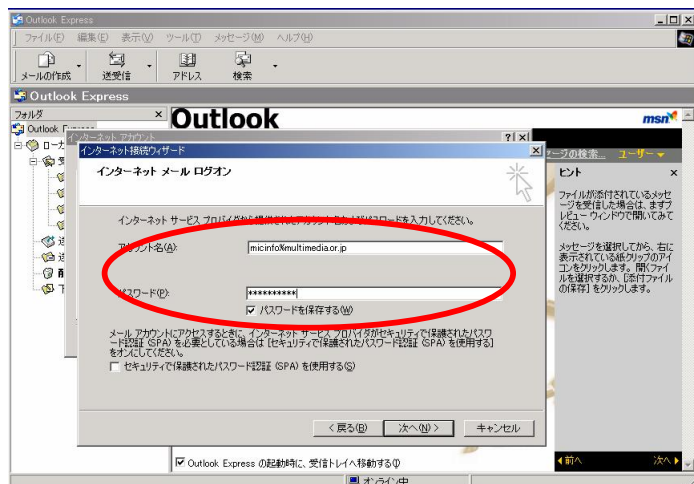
Outlook Express

ファイル(F) 編集(E) 表示(V) ツール(T) メッセージ(M) ヘルプ(H)

メールの作成 送受信 アドレス 検索

Outlook Express

フォルダ ×

Outlook Express

ローカ

Outlook

msn

インターネット アカウント ? ×

インターネット接続ウィザード ×

インターネット メール ログオン

インターネット サービス プロバイダから提供されたアカウント名とパスワードを入力してください。

アカウント名(A): micinfo%multimedia.or.jp

パスワード(P): **********

☑ パスワードを保存する(W)

メール アカウントにアクセスするときに、インターネット サービス プロバイダがセキュリティで保護されたパスワード認証 (SPA) を必要としている場合は [セキュリティで保護されたパスワード認証 (SPA) を使用する] をオンにしてください。

☐ セキュリティで保護されたパスワード認証 (SPA) を使用する(S)

< 戻る(B) 次へ(N) > キャンセル

ージの検索 ユーザー

ヒント ×

ファイルが添付されているメッセージを受信した場合は、まずプレビュー ウィンドウで開いてみてください。

メッセージを選択してから、右に表示されている紙クリップのアイコンをクリックします。開くファイルを選択するか、[添付ファイルの保存] をクリックします。

☑ Outlook Express の起動時に、受信トレイへ移動する(I)

◀ 前へ 次へ ▶

オンライン中